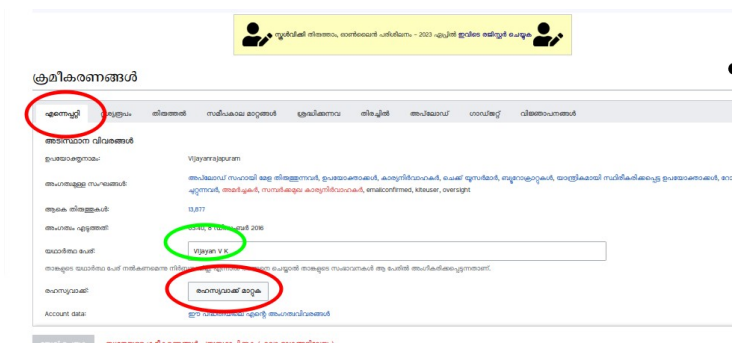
സ്കാർവിജ്ഞാ തിരുത്തം, ഓൺലൈൻ പരിശീലനം - 2023 ഏപ്രിൽ ഇവിടെ രജിസ്റ്റർ ചെയ്യുക

ക്രമീകരണങ്ങൾ

എന്നെപ്പറ്റി | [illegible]രൂപം | തിരുത്തൽ | സമീപകാല മാറ്റങ്ങൾ | ശ്രദ്ധിക്കുന്നവ | തിരച്ചിൽ | അപ്‌ലോഡ് | ഗാഡ്ജറ്റ് | വിജ്ഞാപനങ്ങൾ

അടിസ്ഥാന വിവരങ്ങൾ

ഉപയോക്തൃനാമം: Vijayanrajapuram

അംഗമുള്ള സംഘങ്ങൾ: അപ്‌ലോഡ് സഹായി മേള തിരുത്തുന്നവർ, ഉപയോക്താക്കൾ, കാര്യനിർവാഹകർ, ചെക്ക് യൂസർമാർ, ബ്യൂറോക്രാറ്റുകൾ, യാന്ത്രികമായി സ്ഥിരീകരിക്കപ്പെട്ട ഉപയോക്താക്കൾ, റോ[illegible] ഹറ്റുന്നവർ, അമർച്ചകർ, സമ്പർക്കമുള്ള കാര്യനിർവാഹകർ, emailconfirmed, kiteuser, oversight

ആകെ തിരുത്തലുകൾ: 13,877

അംഗത്വം എടുത്തത്: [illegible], 8 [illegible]ബർ 2016

യഥാർത്ഥ പേര്: Vijayan V K

താങ്കളുടെ യഥാർത്ഥ പേര് നൽകുകയാണെങ്കിൽ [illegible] ചെയ്യാൻ താങ്കളുടെ സംഭാവനകൾ ആ പേരിൽ അംഗീകരിക്കപ്പെടുന്നതാണ്.

രഹസ്യവാക്ക്: രഹസ്യവാക്ക് മാറ്റുക

Account data: ഈ വിക്കിയിലെ എന്റെ അംഗത്വവിവരങ്ങൾ

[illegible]